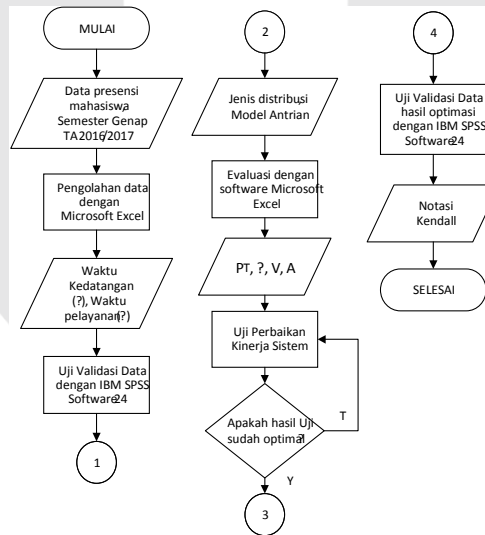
MULAI

Data presensi mahasiswa Semester Genap TA2016/2017

Pengolahan data dengan Microsoft Excel

Waktu Kedatangan (?), Waktu pelayanan(?)

Uji Validasi Data dengan IBM SPSS Software24

1

2

Jenis distribusi Model Antrian

Evaluasi dengan software Microsoft Excel

PT, ?, V, A

Uji Perbaikan Kinerja Sistem

Apakah hasil Uji sudah optimal?

T

Y

3

4

Uji Validasi Data hasil optimasi dengan IBM SPSS Software24

Notasi Kendall

SELESAI